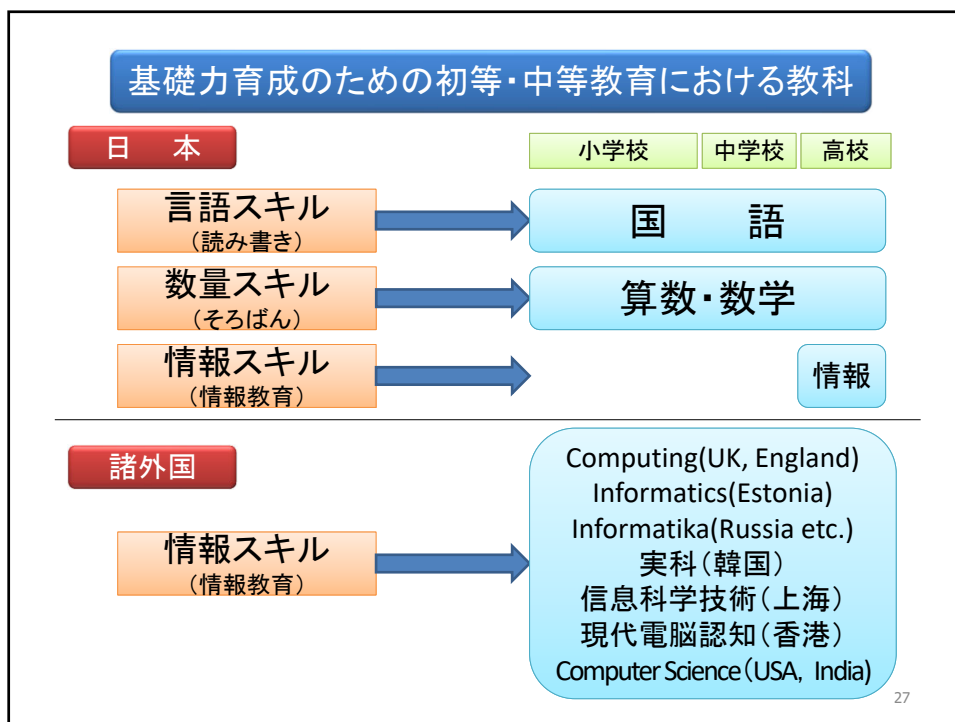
基礎力育成のための初等・中等教育における教科

日　本

| 小学校 | 中学校 | 高校 |
|---|---|---|

言語スキル
（読み書き）

国　語

数量スキル
（そろばん）

算数・数学

情報スキル
（情報教育）

情報

諸外国

情報スキル
（情報教育）

Computing(UK, England)
Informatics(Estonia)
Informatika(Russia etc.)
実科（韓国）
信息科学技術（上海）
現代電脳認知（香港）
Computer Science（USA, India)

27